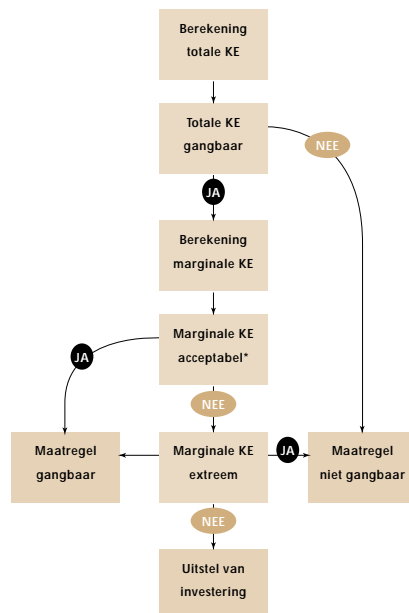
Berekening totale KE

Totale KE gangbaar

NEE

JA

Berekening marginale KE

Marginale KE acceptabel*

JA

NEE

Maatregel gangbaar

Marginale KE extreem

JA

Maatregel niet gangbaar

NEE

Uitstel van investering